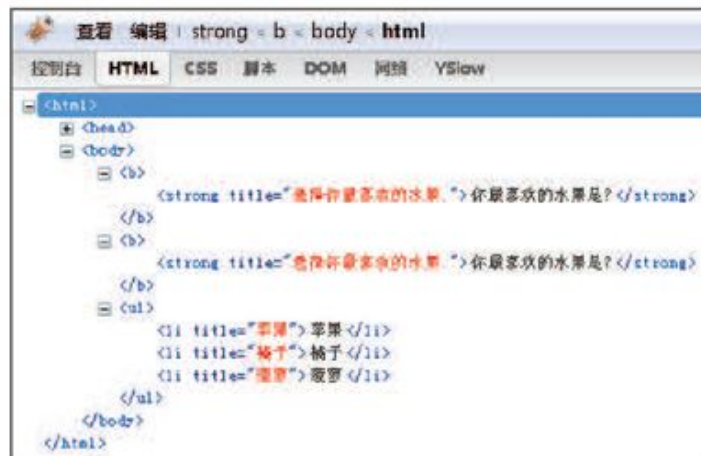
查看 编辑 | strong < b < body < html

控制台 HTML CSS 脚本 DOM 网络 YSlow

<html>
<head>
<body>
<b>
<strong title="选择你最喜欢的水果。">你最喜欢的水果是?</strong>
</b>
<b>
<strong title="选择你最喜欢的水果。">你最喜欢的水果是?</strong>
</b>
<ul>
<li title="苹果">苹果</li>
<li title="橘子">橘子</li>
<li title="菠萝">菠萝</li>
</ul>
</body>
</html>